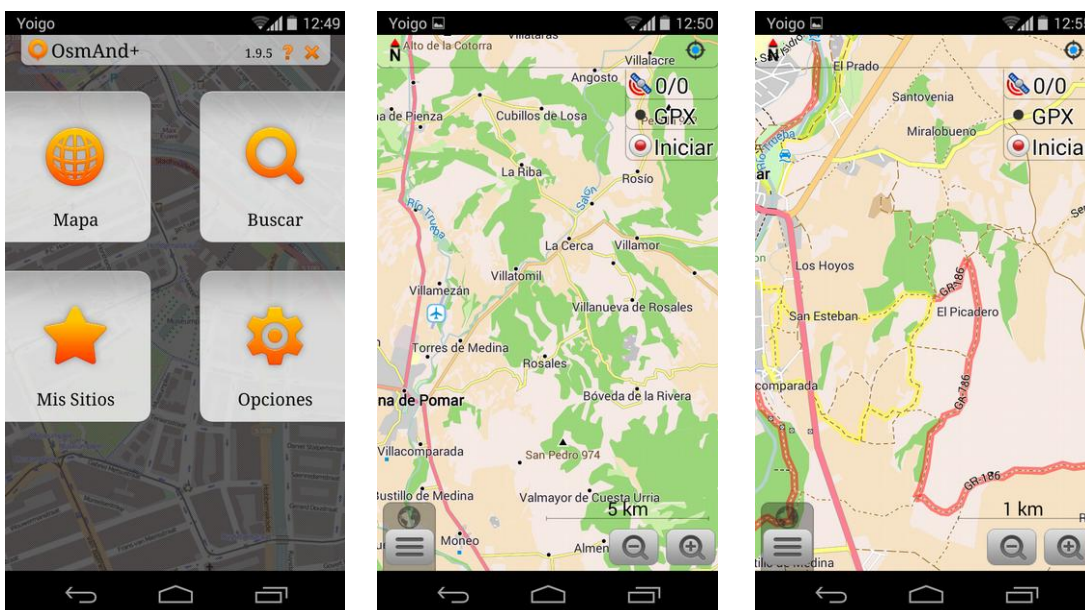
Yoigo 12:49

OsmAnd+ 1.9.5

Mapa

Buscar

Mis Sitios

Opciones

Yoigo 12:50

N

Alto de la Cotorra

Villatoras

Villalacre

Angosto

0/0

GPX

Iniciar

a de Pienza

Cubillos de Losa

La Riba

Rosío

Río Trueba

La Cerca

Villamor

Villatomil

Villamezán

Villanueva de Rosales

Torres de Medina

Rosales

na de Pomar

Bóveda de la Rivera

Villacomparada

San Pedro 974

ustillo de Medina

Valmayor de Cuesta Urria

5 km

Moneo

Almen

Yoigo 12:5

N

El Prado

Santovenia

0/0

GPX

Miralobueno

Inicia

ar

Los Hoyos

GR-186

San Esteban

El Picadero

comparada

GR-186

GR-186

1 km

illo de Medina